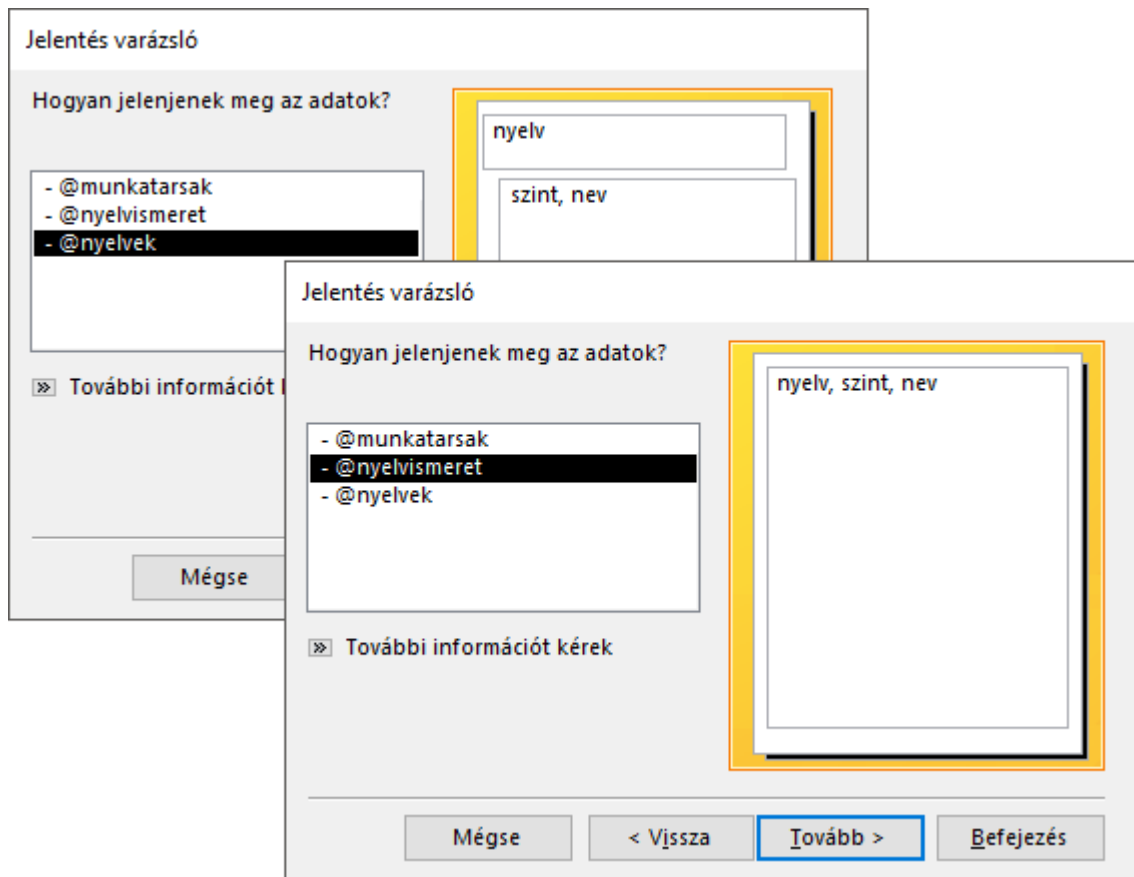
Jelentés varázsló

Hogyan jelenjenek meg az adatok?

- @munkatarsak
- @nyelvismeret
- @nyelvek

nyelv

szint, nev

» További információt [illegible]

Mégse

Jelentés varázsló

Hogyan jelenjenek meg az adatok?

- @munkatarsak
- @nyelvismeret
- @nyelvek

nyelv, szint, nev

» További információt kérek

Mégse

< Vissza

Tovább >

Befejezés